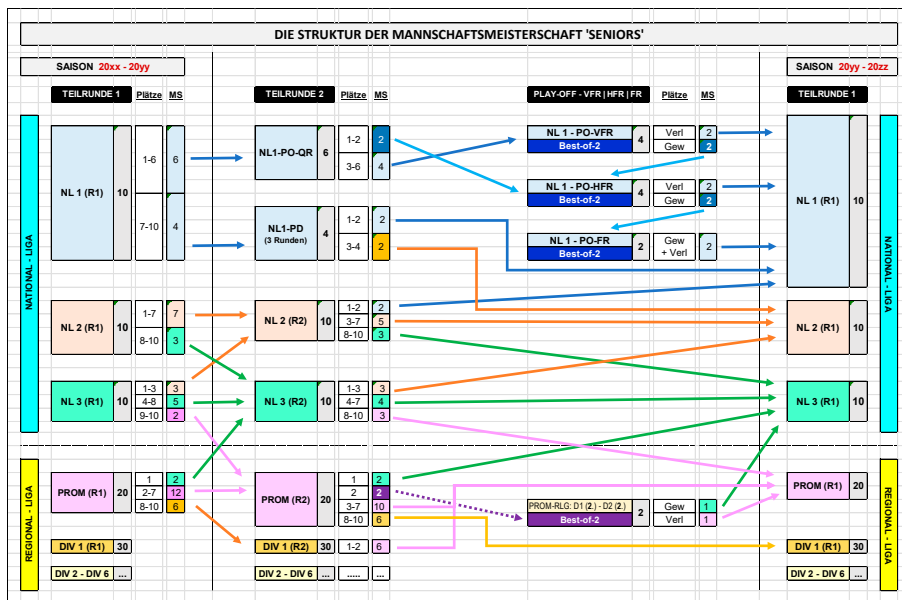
DIE STRUKTUR DER MANNSCHAFTSMEISTERSCHAFT 'SENIORS'

SAISON 20xx - 20yy

TEILRUNDE 1 Plätze MS

NATIONAL - LIGA

NL 1 (R1) 10 | 1-6 | 6
7-10 | 4

NL 2 (R1) 10 | 1-7 | 7
8-10 | 3

NL 3 (R1) 10 | 1-3 | 3
4-8 | 5
9-10 | 2

REGIONAL - LIGA

PROM (R1) 20 | 1 | 2
2-7 | 12
8-10 | 6

DIV 1 (R1) 30

DIV 2 - DIV 6 ...

TEILRUNDE 2 Plätze MS

NL1-PO-QR 6 | 1-2 | 2
3-6 | 4

NL1-PD (3 Runden) 4 | 1-2 | 2
3-4 | 2

NL 2 (R2) 10 | 1-2 | 2
3-7 | 5
8-10 | 3

NL 3 (R2) 10 | 1-3 | 3
4-7 | 4
8-10 | 3

PROM (R2) 20 | 1 | 2
2 | 2
3-7 | 10
8-10 | 6

DIV 1 (R2) 30 | 1-2 | 6

DIV 2 - DIV 6 ... | ..... | ...

PLAY-OFF - VFR | HFR | FR Plätze MS

NL 1 - PO-VFR Best-of-2 4 | Verl | 2
Gew | 2

NL 1 - PO-HFR Best-of-2 4 | Verl | 2
Gew | 2

NL 1 - PO-FR Best-of-2 2 | Gew + Verl | 2

PROM-RLG: D1 (2.) - D2 (2.) Best-of-2 2 | Gew | 1
Verl | 1

SAISON 20yy - 20zz

TEILRUNDE 1

NL 1 (R1) 10

NL 2 (R1) 10

NL 3 (R1) 10

PROM (R1) 20

DIV 1 (R1) 30

DIV 2 - DIV 6 ...

NATIONAL - LIGA

REGIONAL - LIGA